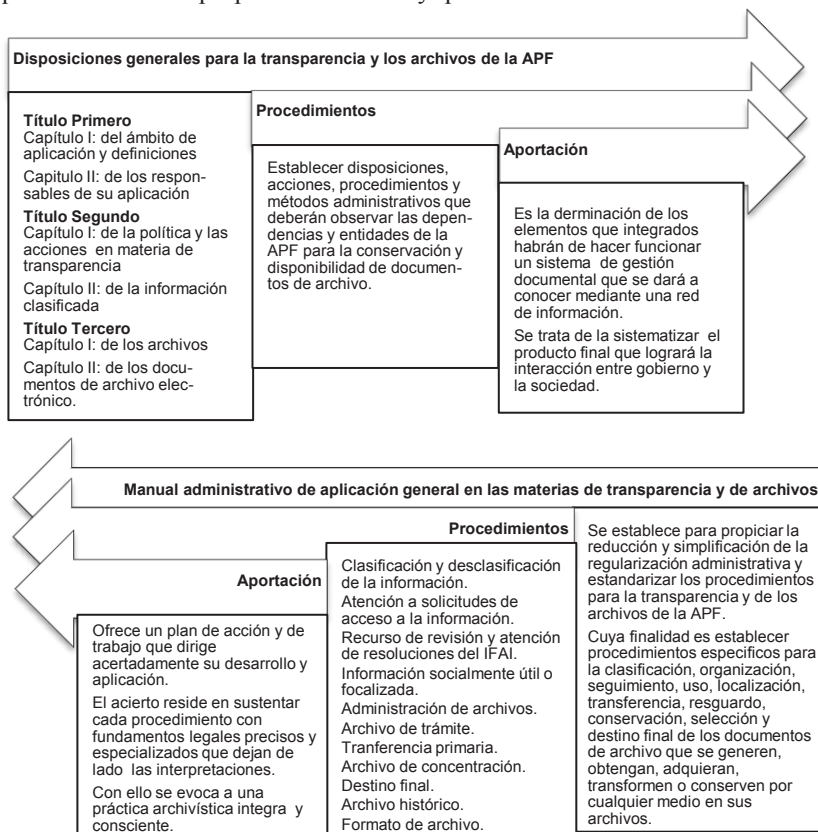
Disposiciones generales para la transparencia y los archivos de la APF

Título Primero
Capítulo I: del ámbito de aplicación y definiciones
Capítulo II: de los responsables de su aplicación
Título Segundo
Capítulo I: de la política y las acciones en materia de transparencia
Capítulo II: de la información clasificada
Título Tercero
Capítulo I: de los archivos
Capítulo II: de los documentos de archivo electrónico.

Procedimientos

Establecer disposiciones, acciones, procedimientos y métodos administrativos que deberán observar las dependencias y entidades de la APF para la conservación y disponibilidad de documentos de archivo.

Aportación

Es la derminación de los elementos que integrados habrán de hacer funcionar un sistema de gestión documental que se dará a conocer mediante una red de información.
Se trata de la sistematizar el producto final que logrará la interacción entre gobierno y la sociedad.

Manual administrativo de aplicación general en las materias de transparencia y de archivos

Procedimientos

Se establece para propiciar la reducción y simplificación de la regularización administrativa y estandarizar los procedimientos para la transparencia y de los archivos de la APF.
Cuya finalidad es establecer procedimientos especificos para la clasificación, organización, seguimiento, uso, localización, transferencia, resguardo, conservación, selección y destino final de los documentos de archivo que se generen, obtengan, adquieran, transformen o conserven por cualquier medio en sus archivos.

Clasificación y desclasificación de la información.
Atención a solicitudes de acceso a la información.
Recurso de revisión y atención de resoluciones del IFAI.
Información socialmente útil o focalizada.
Administración de archivos.
Archivo de trámite.
Tranferencia primaria.
Archivo de concentración.
Destino final.
Archivo histórico.
Formato de archivo.

Aportación

Ofrece un plan de acción y de trabajo que dirige acertadamente su desarrollo y aplicación.
El acierto reside en sustentar cada procedimiento con fundamentos legales precisos y especializados que dejan de lado las interpretaciones.
Con ello se evoca a una práctica archivística integra y consciente.